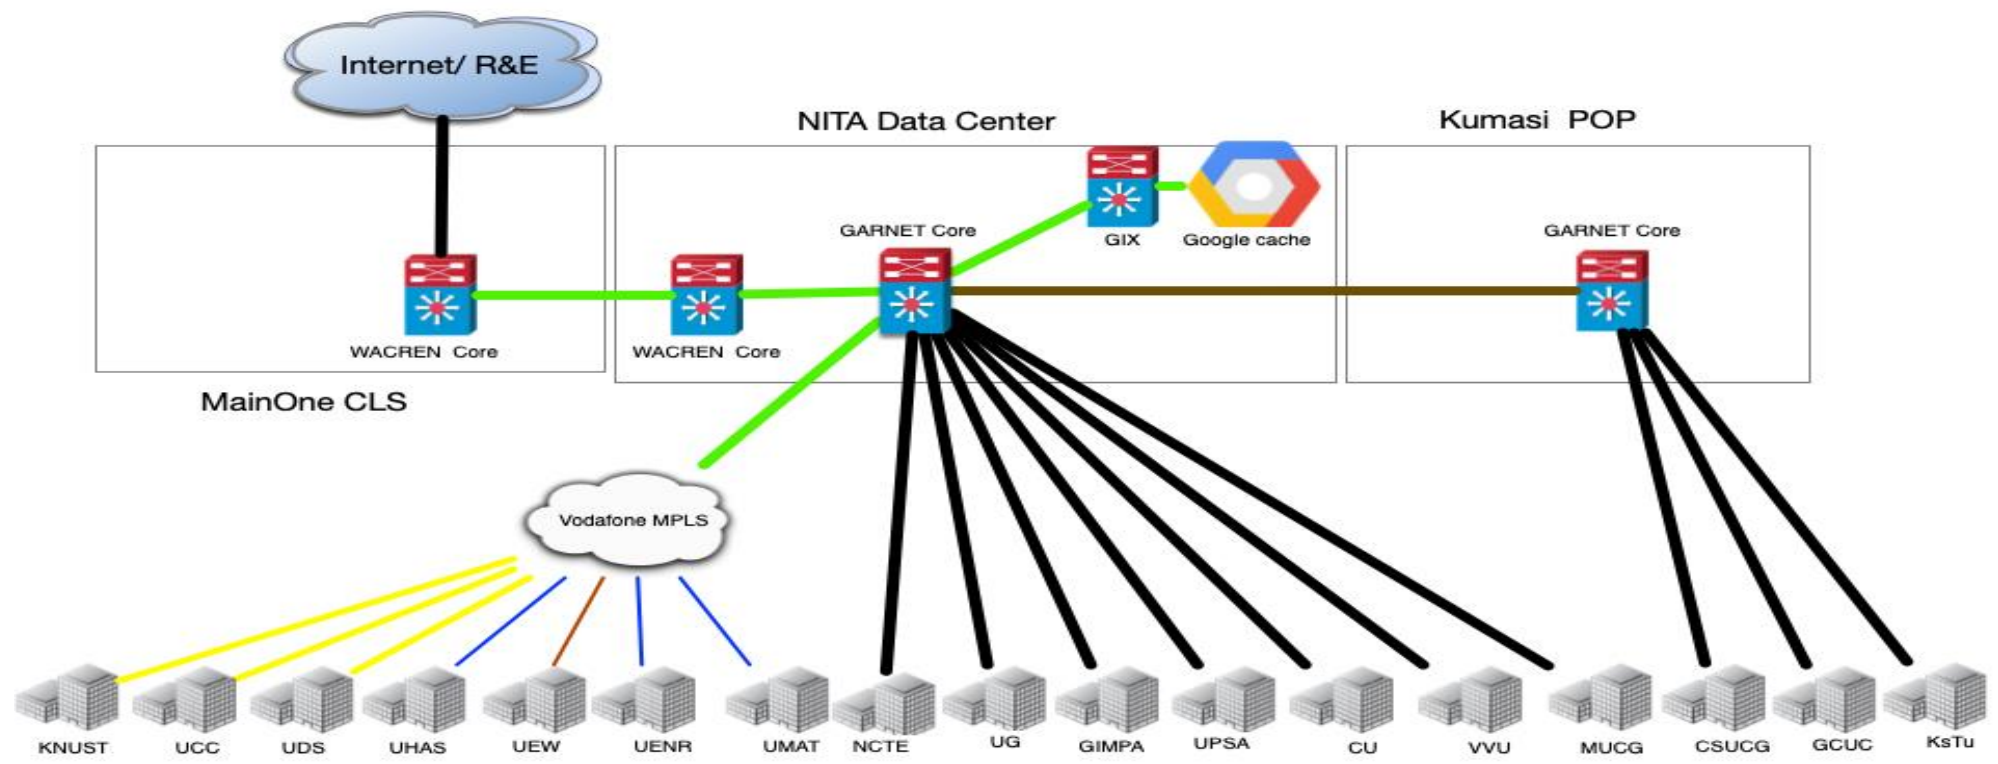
Internet/ R&E

NITA Data Center

Kumasi POP

GIX

Google cache

GARNET Core

GARNET Core

WACREN Core

WACREN Core

MainOne CLS

Vodafone MPLS

KNUST UCC UDS UHAS UEW UENR UMAT NCTE UG GIMPA UPSA CU VVU MUCG CSUCG GCUC KsTu